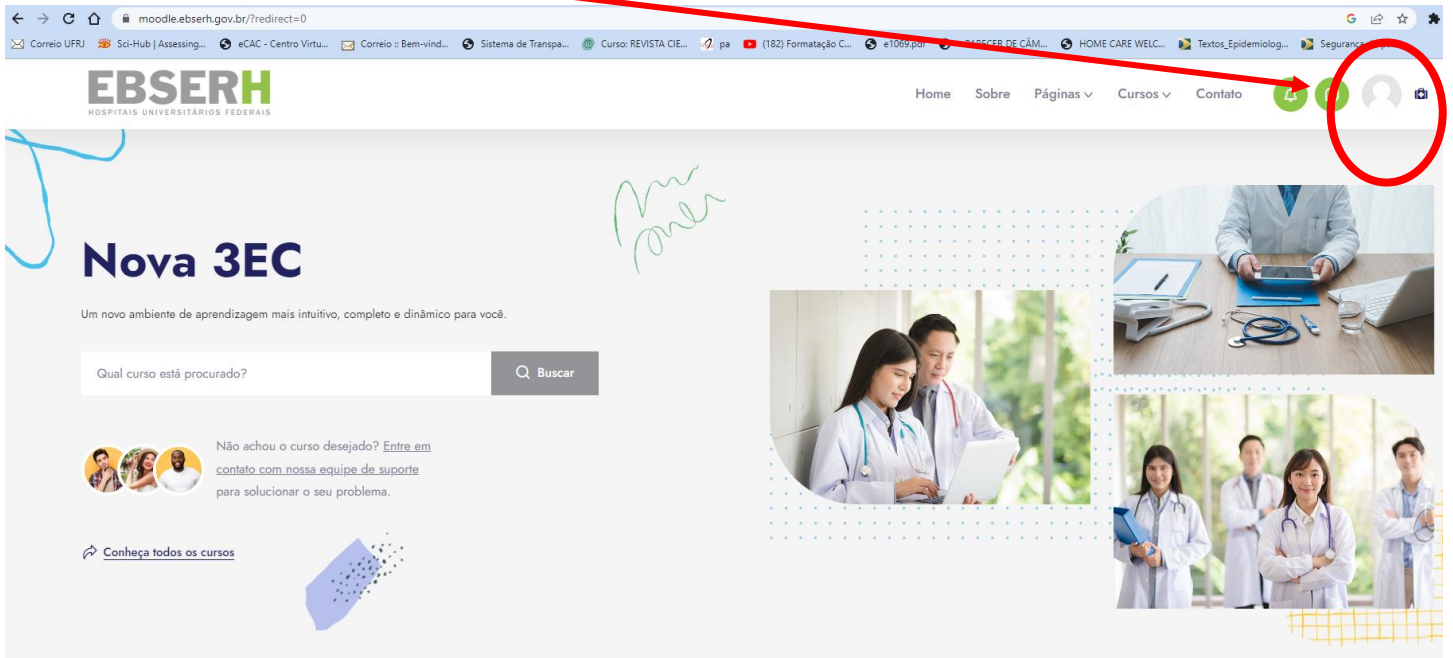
moodle.ebserh.gov.br/?redirect=0

Correio UFRJ | Sci-Hub | Assessing... | eCAC - Centro Virtu... | Correio :: Bem-vind... | Sistema de Transpa... | Curso: REVISTA CIE... | pa | (182) Formatação C... | e1069.pdf | PARECER DE CÂM... | HOME CARE WELC... | Textos_Epidemiolog... | Segurança

EBSERH
HOSPITAIS UNIVERSITÁRIOS FEDERAIS

Home Sobre Páginas Cursos Contato

Nova 3EC

Um novo ambiente de aprendizagem mais intuitivo, completo e dinâmico para você.

Qual curso está procurado?

Buscar

Não achou o curso desejado? Entre em contato com nossa equipe de suporte para solucionar o seu problema.

Conheça todos os cursos